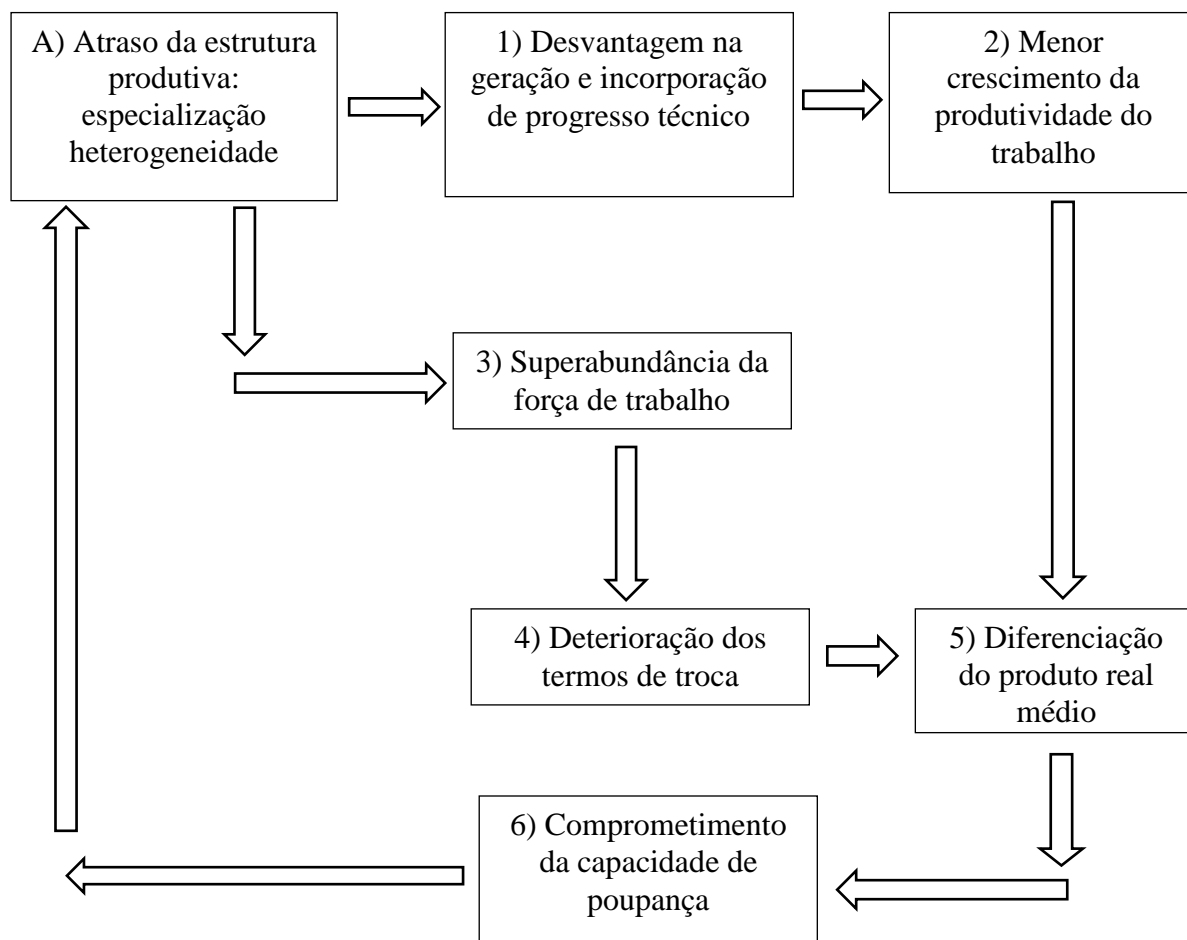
A) Atraso da estrutura produtiva: especialização heterogeneidade

1) Desvantagem na geração e incorporação de progresso técnico

2) Menor crescimento da produtividade do trabalho

3) Superabundância da força de trabalho

4) Deterioração dos termos de troca

5) Diferenciação do produto real médio

6) Comprometimento da capacidade de poupança